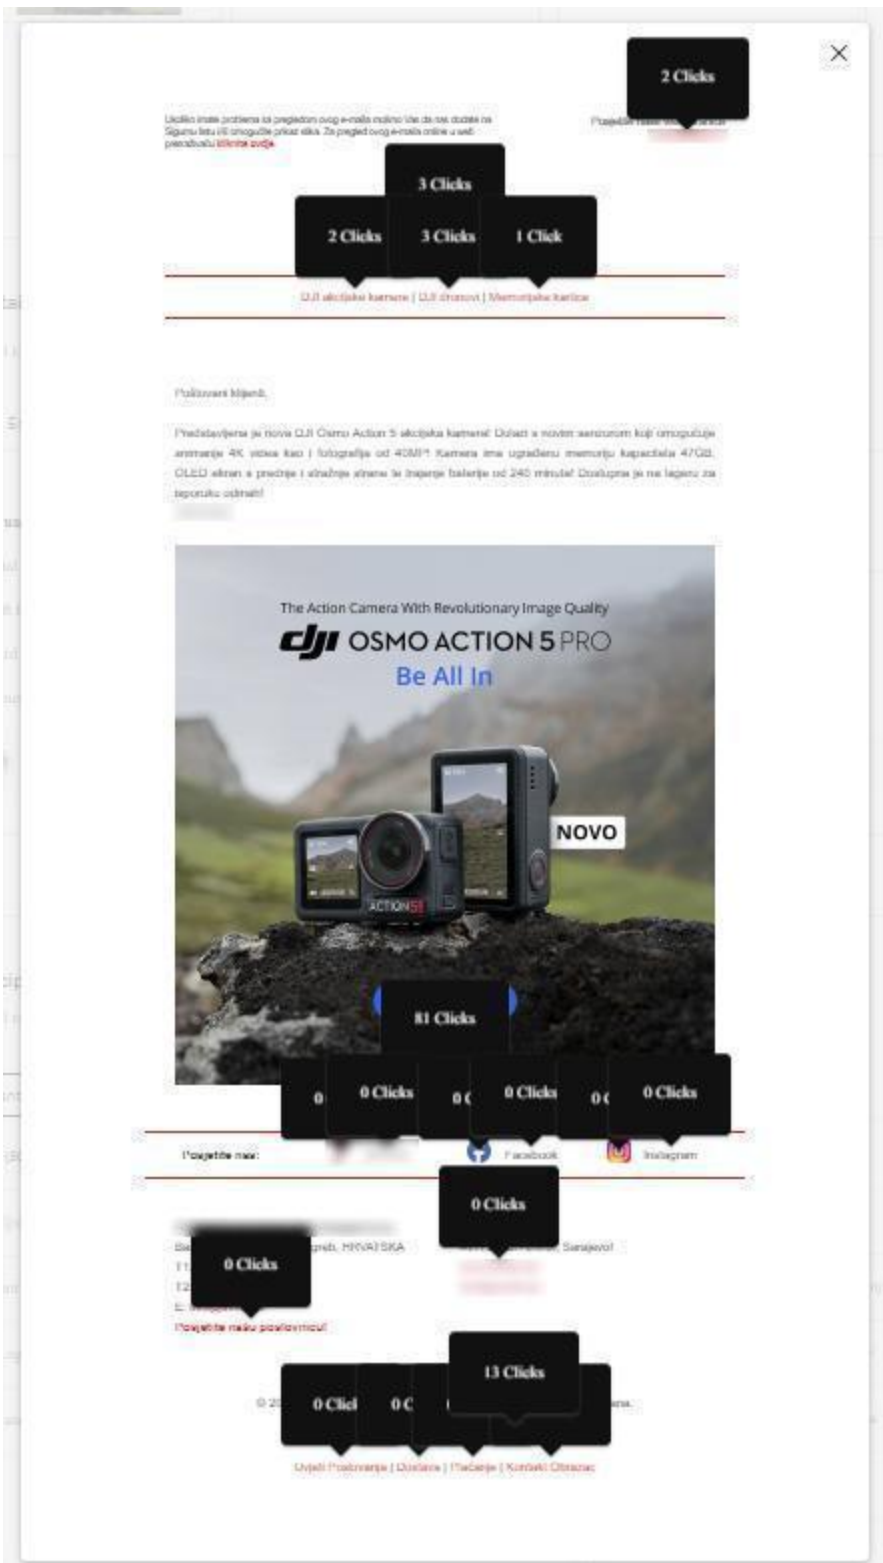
2 Clicks

Ukoliko imate problema sa pregledom ovog e-maila molimo Vas da ga dodate na Sigurnu listu ili omogućite prikaz slika. Za pregled ovog e-maila online u web pregledniku kliknite ovdje.

Posjetite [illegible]

3 Clicks

2 Clicks 3 Clicks 1 Click

DJI akcijske kamere | DJI dronovi | Memorijske kartice

Poštovani klijenti,

Predstavljena je nova DJI Osmo Action 5 akcijska kamera! Dolazi s novim senzorom koji omogućuje snimanje 4K videa kao i fotografija od 40MP! Kamera ima ugrađenu memoriju kapaciteta 47GB, OLED ekran s prednje i stražnje strane te trajanje baterije od 240 minuta! Dostupna je na lageru za isporuku odmah!

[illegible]

The Action Camera With Revolutionary Image Quality
dji OSMO ACTION 5 PRO
Be All In

NOVO

ACTION 5

81 Clicks

0 0 Clicks 0 0 Clicks 0 0 Clicks

Posjetite nas: Facebook Instagram

0 Clicks

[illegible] Zagreb, HRVATSKA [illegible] Sarajevo

0 Clicks

Posjetite našu poslovnicu!

13 Clicks

0 Click 0 C

© 2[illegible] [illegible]ena.

Uvjeti Poslovanja | Dostava | Plaćanje | Kontakt Obrazac